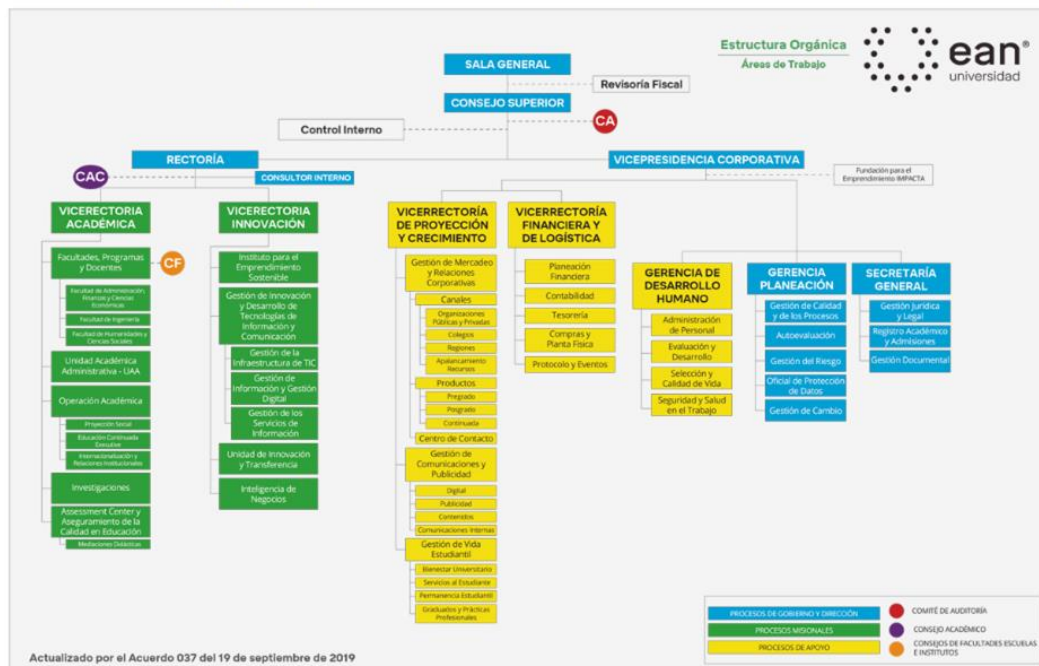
Estructura Orgánica
Áreas de Trabajo

ean®
universidad

SALA GENERAL
Revisoría Fiscal
CONSEJO SUPERIOR
Control Interno
CA
RECTORÍA
CAC
CONSULTOR INTERNO
VICEPRESIDENCIA CORPORATIVA
Fundación para el Emprendimiento IMPACTA

VICERECTORIA ACADÉMICA
Facultades, Programas y Docentes
CF
Facultad de Administración, Finanzas y Ciencias Económicas
Facultad de Ingeniería
Facultad de Humanidades y Ciencias Sociales
Unidad Académica Administrativa - UAA
Operación Académica
Proyección Social
Educación Continuada Executive
Internacionalización y Relaciones Institucionales
Investigaciones
Assessment Center y Aseguramiento de la Calidad en Educación
Mediaciones Didácticas

VICERECTORIA INNOVACIÓN
Instituto para el Emprendimiento Sostenible
Gestión de Innovación y Desarrollo de Tecnologías de Información y Comunicación
Gestión de la Infraestructura de TIC
Gestión de Información y Gestión Digital
Gestión de los Servicios de Información
Unidad de Innovación y Transferencia
Inteligencia de Negocios

VICERRECTORÍA DE PROYECCIÓN Y CRECIMIENTO
Gestión de Mercadeo y Relaciones Corporativas
Canales
Organizaciones Públicas y Privadas
Colegios
Regiones
Apalancamiento Recursos
Productos
Pregrado
Posgrado
Continuada
Centro de Contacto
Gestión de Comunicaciones y Publicidad
Digital
Publicidad
Contenidos
Comunicaciones Internas
Gestión de Vida Estudiantil
Bienestar Universitario
Servicios al Estudiante
Permanencia Estudiantil
Graduados y Prácticas Profesionales

VICERRECTORÍA FINANCIERA Y DE LOGÍSTICA
Planeación Financiera
Contabilidad
Tesorería
Compras y Planta Física
Protocolo y Eventos

GERENCIA DE DESARROLLO HUMANO
Administración de Personal
Evaluación y Desarrollo
Selección y Calidad de Vida
Seguridad y Salud en el Trabajo

GERENCIA PLANEACIÓN
Gestión de Calidad y de los Procesos
Autoevaluación
Gestión del Riesgo
Oficial de Protección de Datos
Gestión de Cambio

SECRETARÍA GENERAL
Gestión Jurídica y Legal
Registro Académico y Admisiones
Gestión Documental

PROCESOS DE GOBIERNO Y DIRECCIÓN
PROCESOS MISIONALES
PROCESOS DE APOYO
COMITÉ DE AUDITORÍA
CONSEJO ACADÉMICO
CONSEJOS DE FACULTADES ESCUELAS E INSTITUTOS

Actualizado por el Acuerdo 037 del 19 de septiembre de 2019